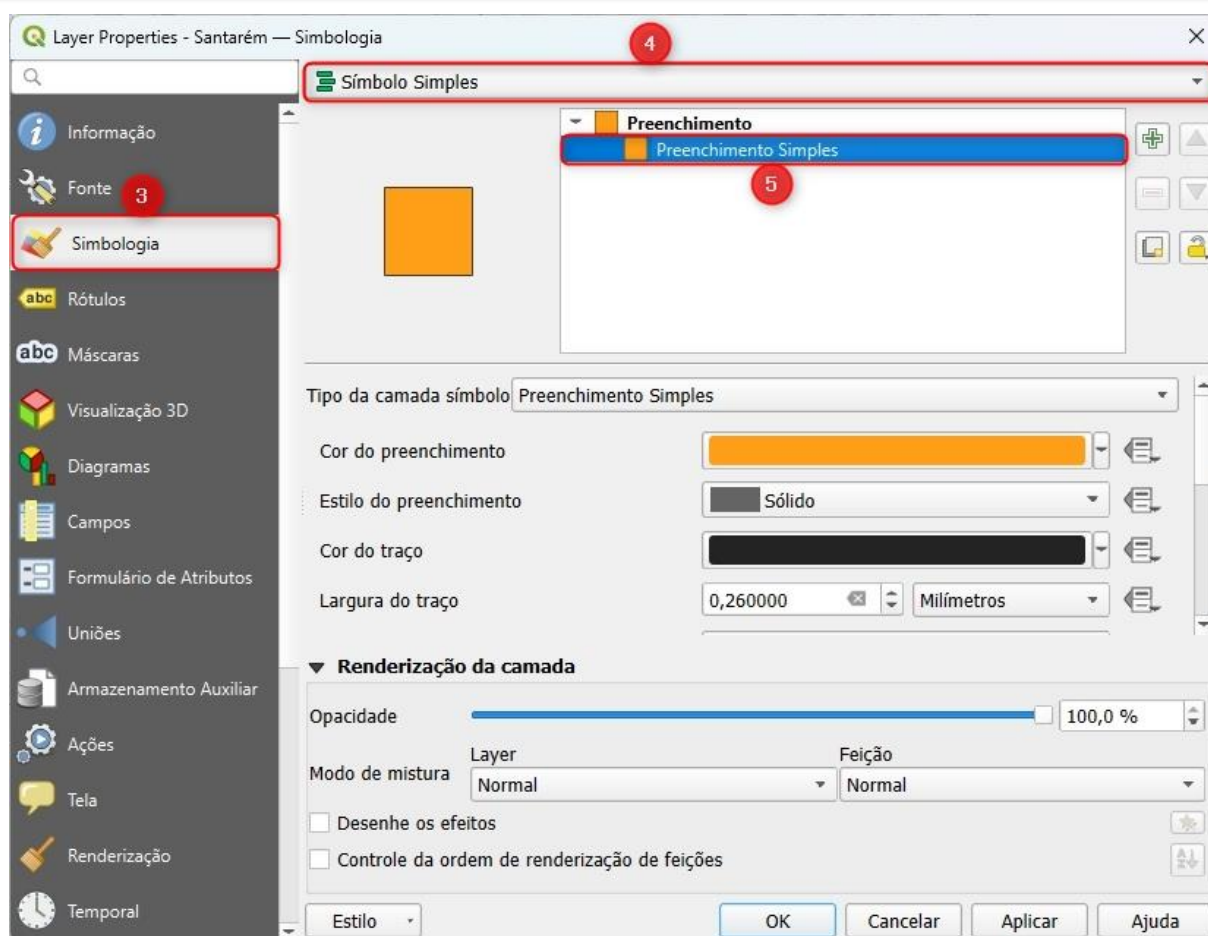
Layer Properties - Santarém — Simbologia

4

Símbolo Simples

Informação

Fonte

3

Simbologia

abc Rótulos

abc Máscaras

Visualização 3D

Diagramas

Campos

Formulário de Atributos

Uniões

Armazenamento Auxiliar

Ações

Tela

Renderização

Temporal

Preenchimento

Preenchimento Simples

5

Tipo da camada símbolo Preenchimento Simples

Cor do preenchimento

Estilo do preenchimento Sólido

Cor do traço

Largura do traço 0,260000 Milímetros

Renderização da camada

Opacidade 100,0 %

Modo de mistura Layer Normal Feição Normal

Desenhe os efeitos

Controle da ordem de renderização de feições

Estilo

OK

Cancelar

Aplicar

Ajuda